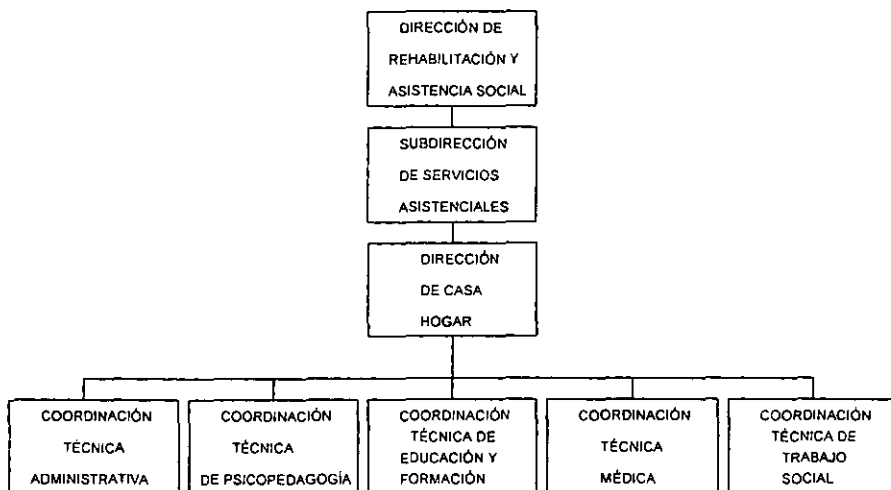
DIRECCIÓN DE REHABILITACIÓN Y ASISTENCIA SOCIAL

SUBDIRECCIÓN DE SERVICIOS ASISTENCIALES

DIRECCIÓN DE CASA HOGAR

COORDINACIÓN TÉCNICA ADMINISTRATIVA

COORDINACIÓN TÉCNICA DE PSICOPEDAGOGÍA

COORDINACIÓN TÉCNICA DE EDUCACIÓN Y FORMACIÓN

COORDINACIÓN TÉCNICA MÉDICA

COORDINACIÓN TÉCNICA DE TRABAJO SOCIAL